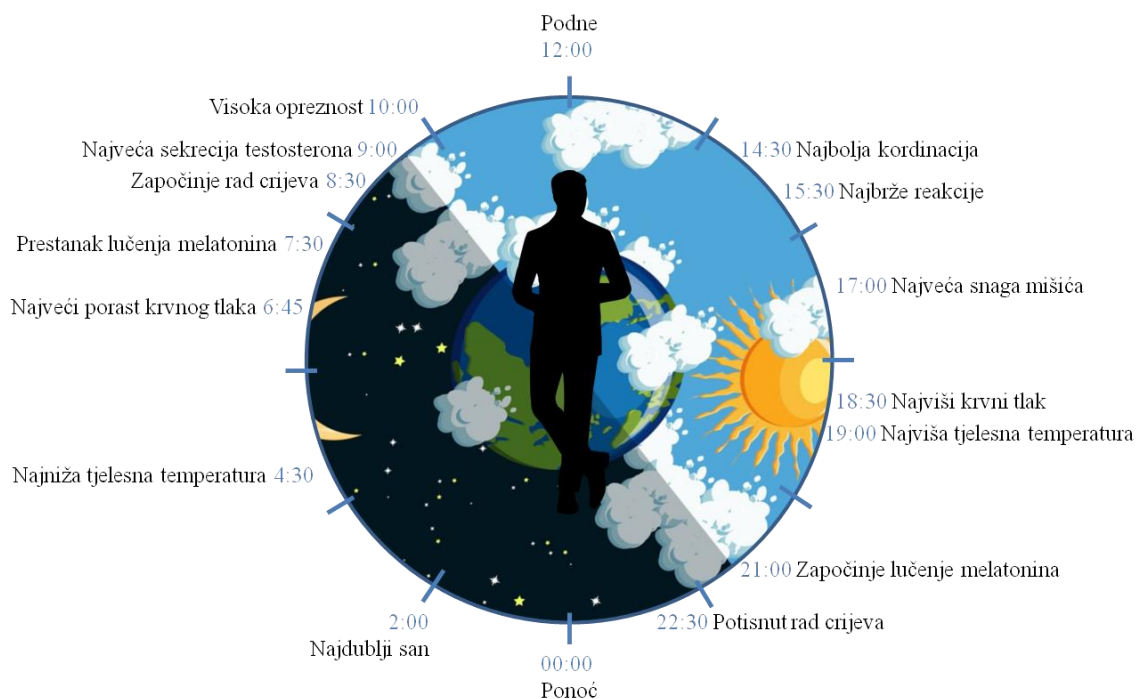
Podne
12:00

Visoka opreznost 10:00
Najveća sekrecija testosterona 9:00
Započinje rad crijeva 8:30
Prestanak lučenja melatonina 7:30
Najveći porast krvnog tlaka 6:45
Najniža tjelesna temperatura 4:30
2:00
Najdublji san

14:30 Najbolja kordinacija
15:30 Najbrže reakcije
17:00 Najveća snaga mišića
18:30 Najviši krvni tlak
19:00 Najviša tjelesna temperatura
21:00 Započinje lučenje melatonina
22:30 Potisnut rad crijeva

00:00
Ponoć